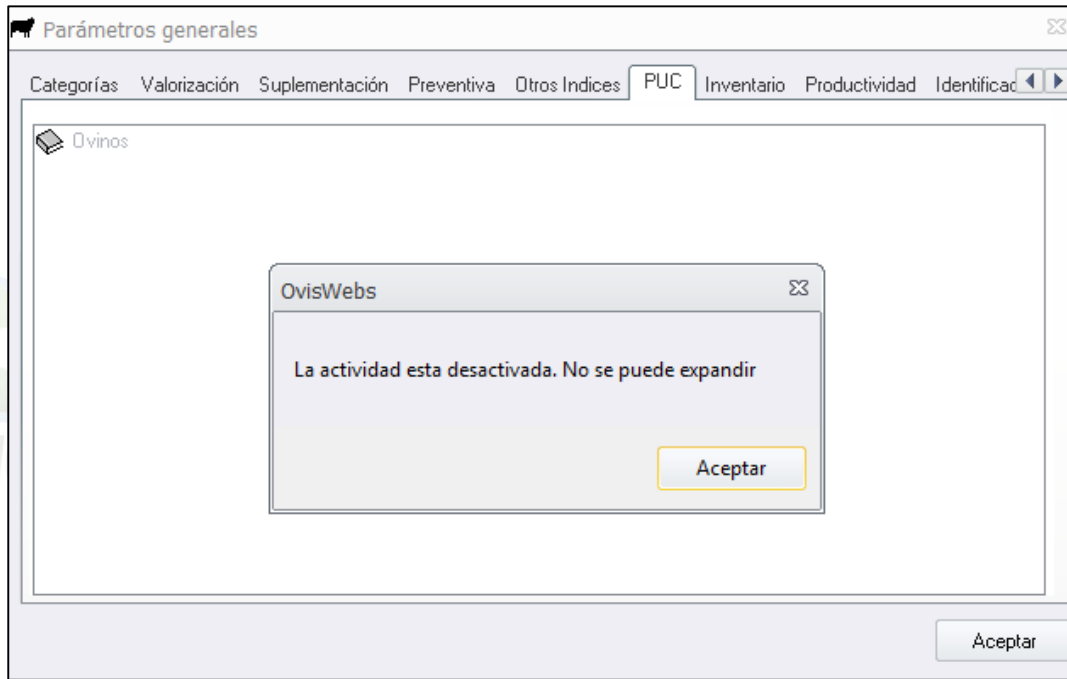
Parámetros generales

Categorías Valorización Suplementación Preventiva Otros Indices PUC Inventario Productividad Identificac

Ovinos

OvisWebs

La actividad esta desactivada. No se puede expandir

Aceptar

Aceptar